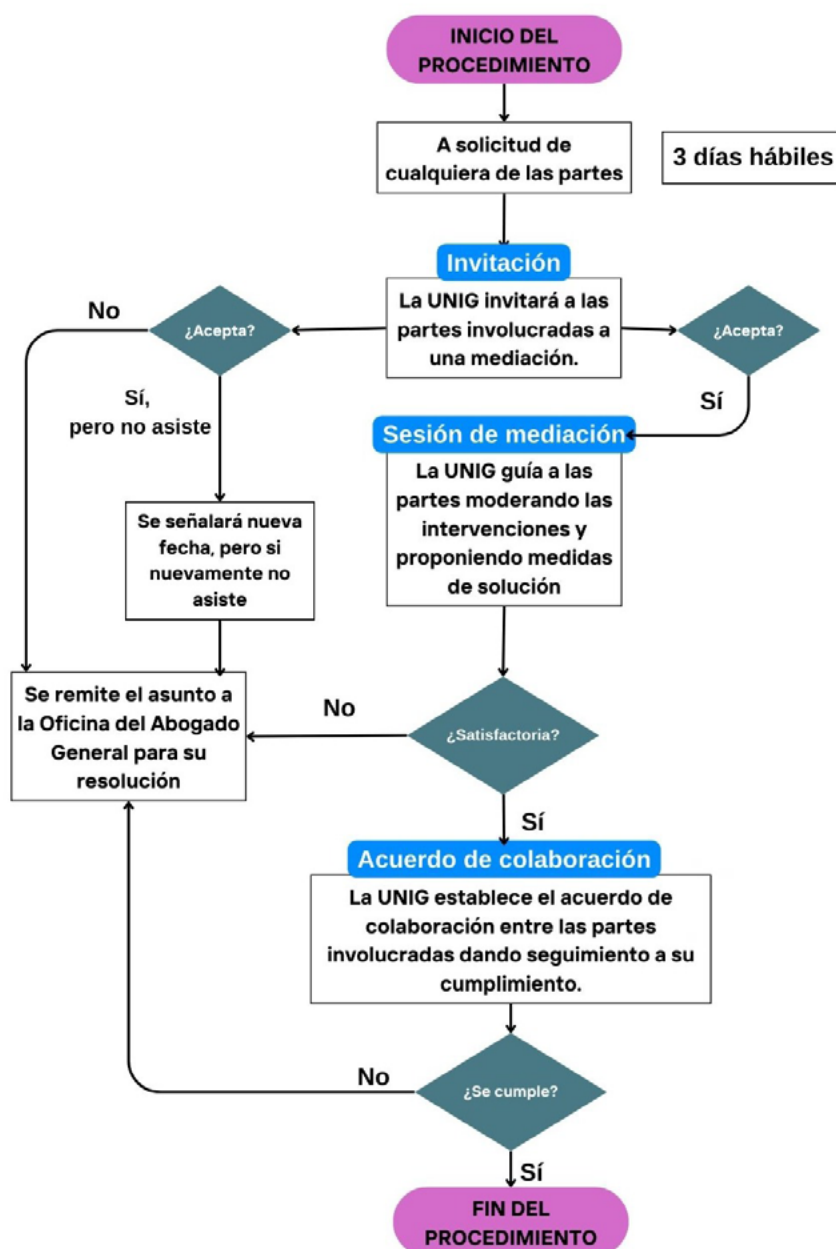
INICIO DEL PROCEDIMIENTO

A solicitud de cualquiera de las partes

3 días hábiles

Invitación

La UNIG invitará a las partes involucradas a una mediación.

No

¿Acepta?

Sí, pero no asiste

¿Acepta?

Sí

Sesión de mediación

La UNIG guía a las partes moderando las intervenciones y proponiendo medidas de solución

Se señalará nueva fecha, pero si nuevamente no asiste

Se remite el asunto a la Oficina del Abogado General para su resolución

No

¿Satisfactoria?

Sí

Acuerdo de colaboración

La UNIG establece el acuerdo de colaboración entre las partes involucradas dando seguimiento a su cumplimiento.

No

¿Se cumple?

Sí

FIN DEL PROCEDIMIENTO